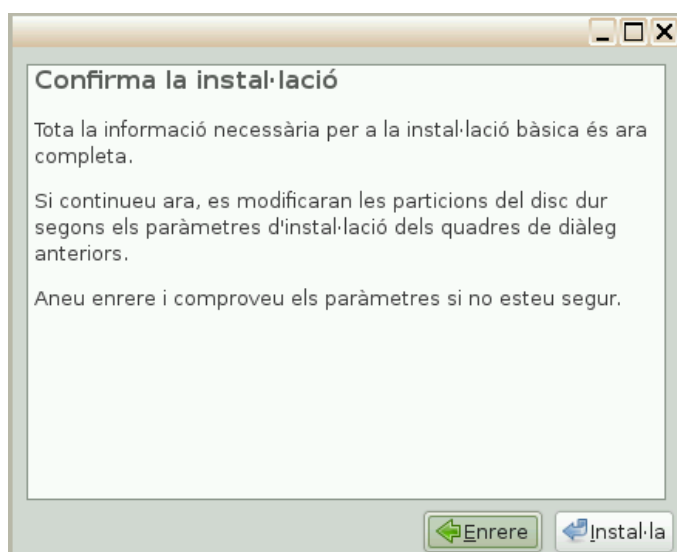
Confirma la instal·lació

Tota la informació necessària per a la instal·lació bàsica és ara completa.

Si continueu ara, es modificaran les particions del disc dur segons els paràmetres d'instal·lació dels quadres de diàleg anteriors.

Aneu enrere i comproveu els paràmetres si no esteu segur.

Enrere

Instal·la